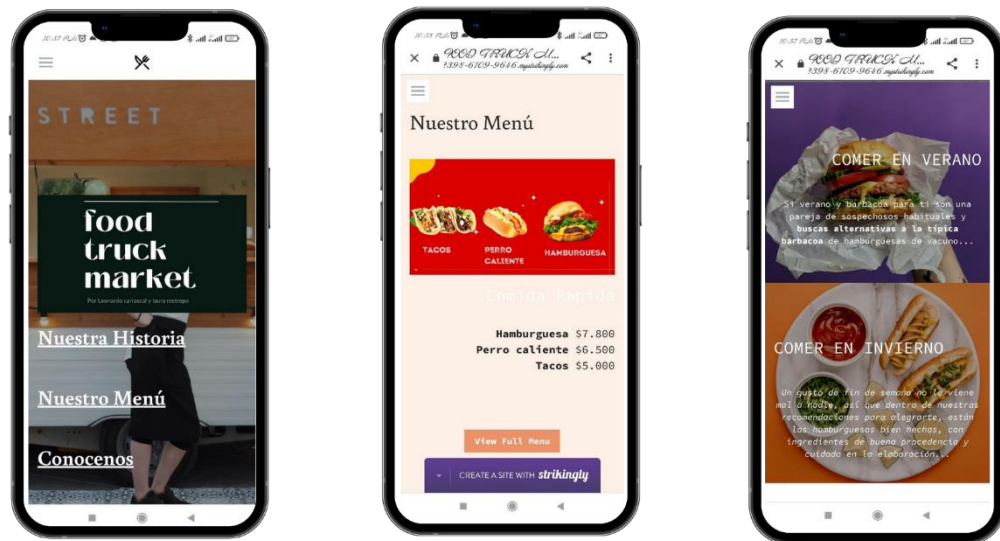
10:32 PM

STREET

food truck market

Por Leonardo carrascal y laura restrepo

Nuestra Historia

Nuestro Menú

Conocenos

10:33 PM

FOOD TRUCK M...
t398-6109-9646.mystrikingly.com

Nuestro Menú

TACOS

PERRO CALIENTE

HAMBURGUESA

Comida Rapida

Hamburguesa $7.800
Perro caliente $6.500
Tacos $5.000

View Full Menu

CREATE A SITE WITH strikingly

10:32 PM

FOOD TRUCK M...
t398-6109-9646.mystrikingly.com

COMER EN VERANO

Si verano y barbacoa para ti son una pareja de sospechosos habituales y **buscas alternativas a la típica barbacoa** de hamburguesas de vacuno...

COMER EN INVIERNO

Un gusto de fin de semana no le viene mal a nadie, así que dentro de nuestras recomendaciones para alegrarte, están las hamburguesas bien hechas, con ingredientes de buena procedencia y cuidado en la elaboración...